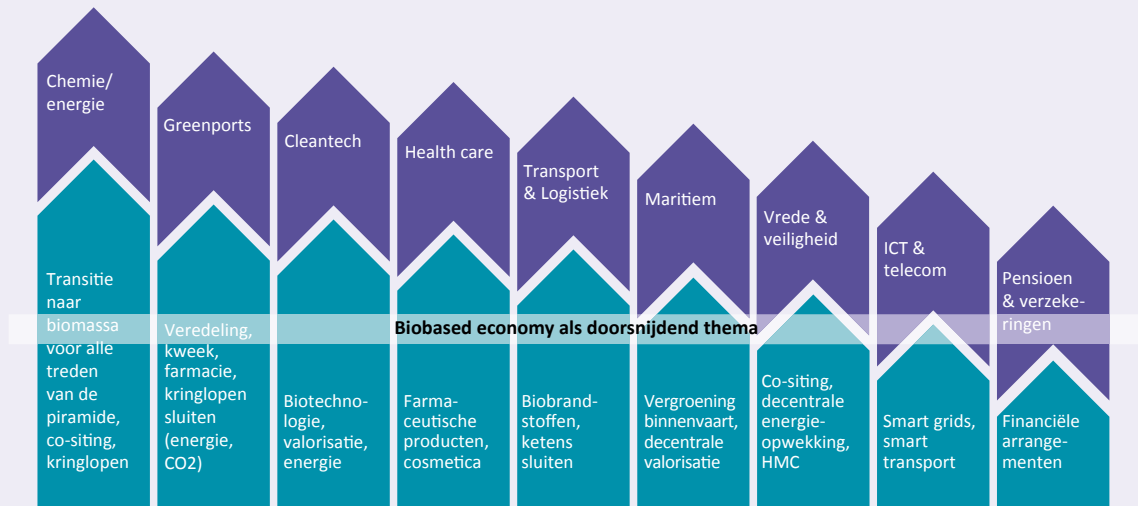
Chemie/ energie

Greenports

Cleantech

Health care

Transport & Logistiek

Maritiem

Vrede & veiligheid

ICT & telecom

Pensioen & verzekeringen

Biobased economy als doorsnijdend thema

Transitie naar biomassa voor alle treden van de piramide, co-siting, kringlopen

Veredeling, kweek, farmacie, kringlopen sluiten (energie, CO2)

Biotechnologie, valorisatie, energie

Farmaceutische producten, cosmetica

Biobrandstoffen, ketens sluiten

Vergroening binnenvaart, decentrale valorisatie

Co-siting, decentrale energieopwekking, HMC

Smart grids, smart transport

Financiële arrangementen